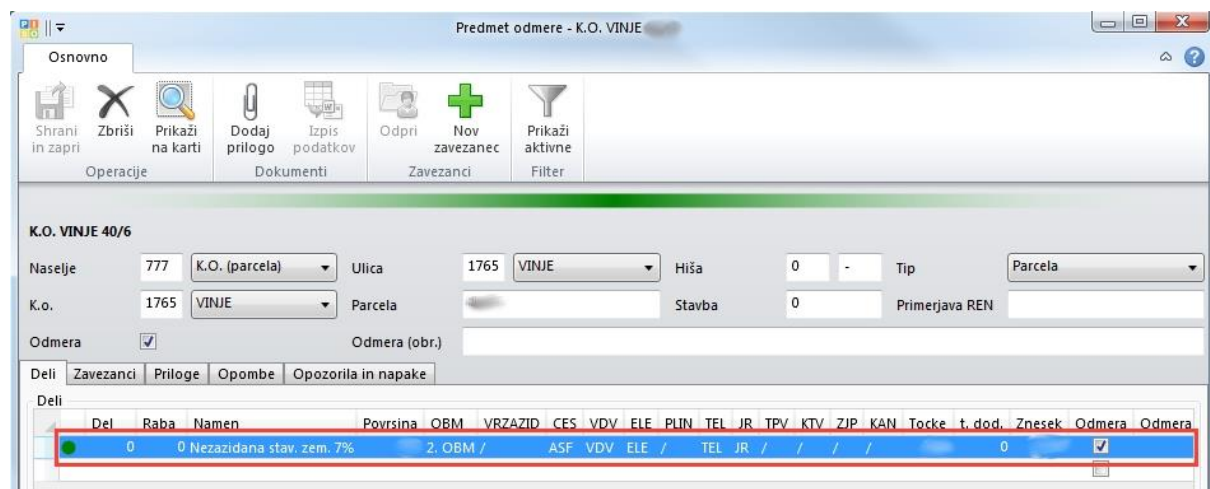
Predmet odmere - K.O. VINJE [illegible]

Osnovno

Shrani in zapri
Zbriši
Prikaži na karti
Operacije
Dodaj prilogo
Izpis podatkov
Dokumenti
Odpri
Nov zavezanec
Zavezanci
Prikaži aktivne
Filter

K.O. VINJE 40/6

Naselje 777 K.O. (parcela)
Ulica 1765 VINJE
Hiša 0 -
Tip Parcela
K.o. 1765 VINJE
Parcela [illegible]
Stavba 0
Primerjava REN
Odmera
Odmera (obr.)

Deli | Zavezanci | Priloge | Opombe | Opozorila in napake

Deli

| Del | Raba | Namen | Povrsina | OBM | VRZAZID | CES | VDV | ELE | PLIN | TEL | JR | TPV | KTV | ZJP | KAN | Tocke | t. dod. | Znesek | Odmera | Odmera |
|---|---|---|---|---|---|---|---|---|---|---|---|---|---|---|---|---|---|---|---|---|
| 0 | 0 | Nezazidana stav. zem. 7% | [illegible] | 2. OBM | / | ASF | VDV | ELE | / | TEL | JR | / | / | / | / | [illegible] | 0 | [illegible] | ☑ | |